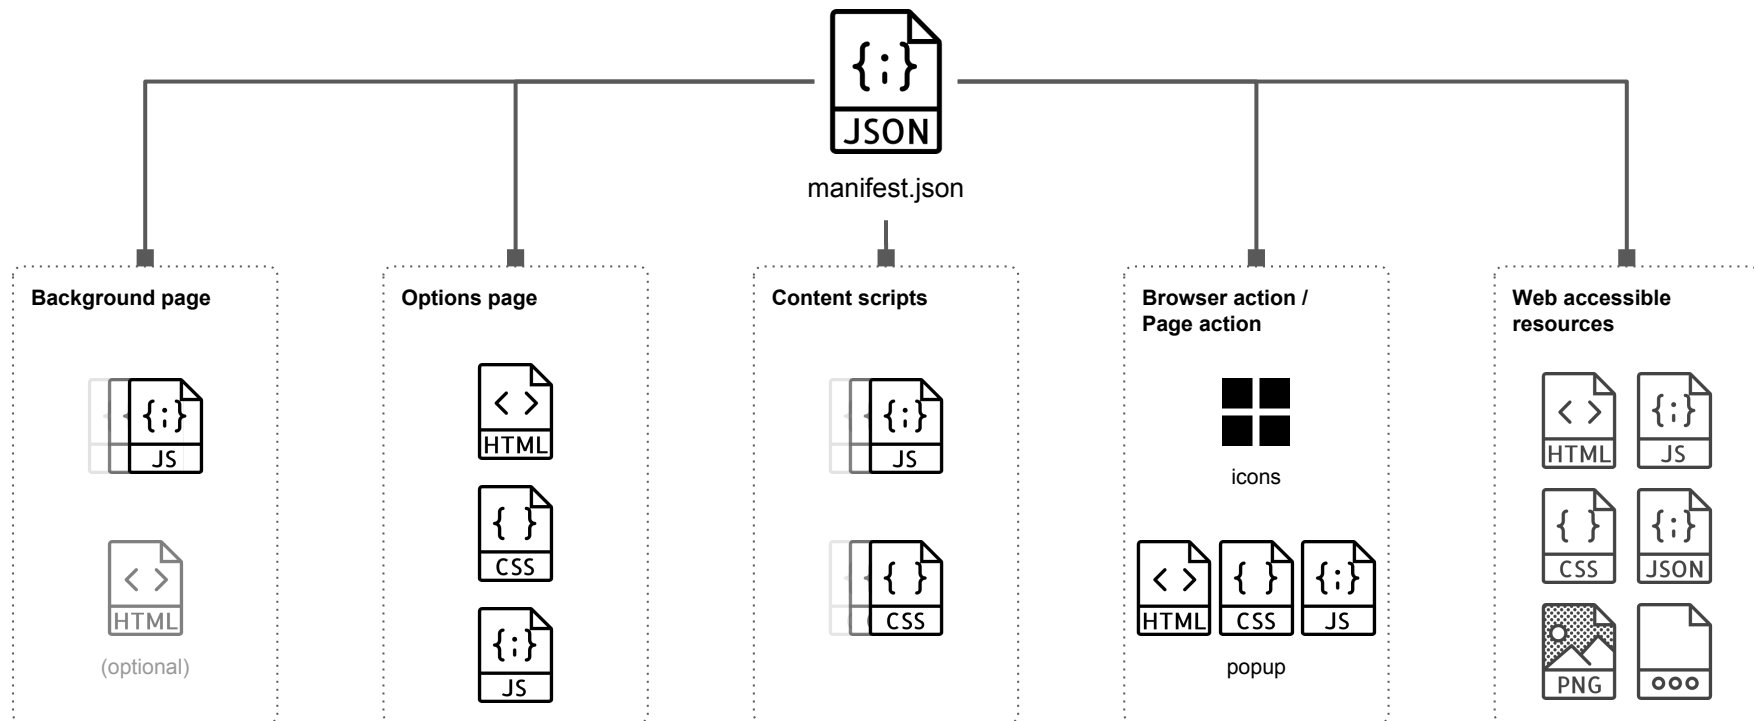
{;}
JSON
manifest.json

Background page

{;}
JS

< >
HTML
(optional)

Options page

< >
HTML

{ }
CSS

{;}
JS

Content scripts

{;}
JS

{ }
CSS

Browser action / Page action

icons

< >
HTML

{ }
CSS

{;}
JS

popup

Web accessible resources

< >
HTML

{;}
JS

{ }
CSS

{;}
JSON

PNG

ooo